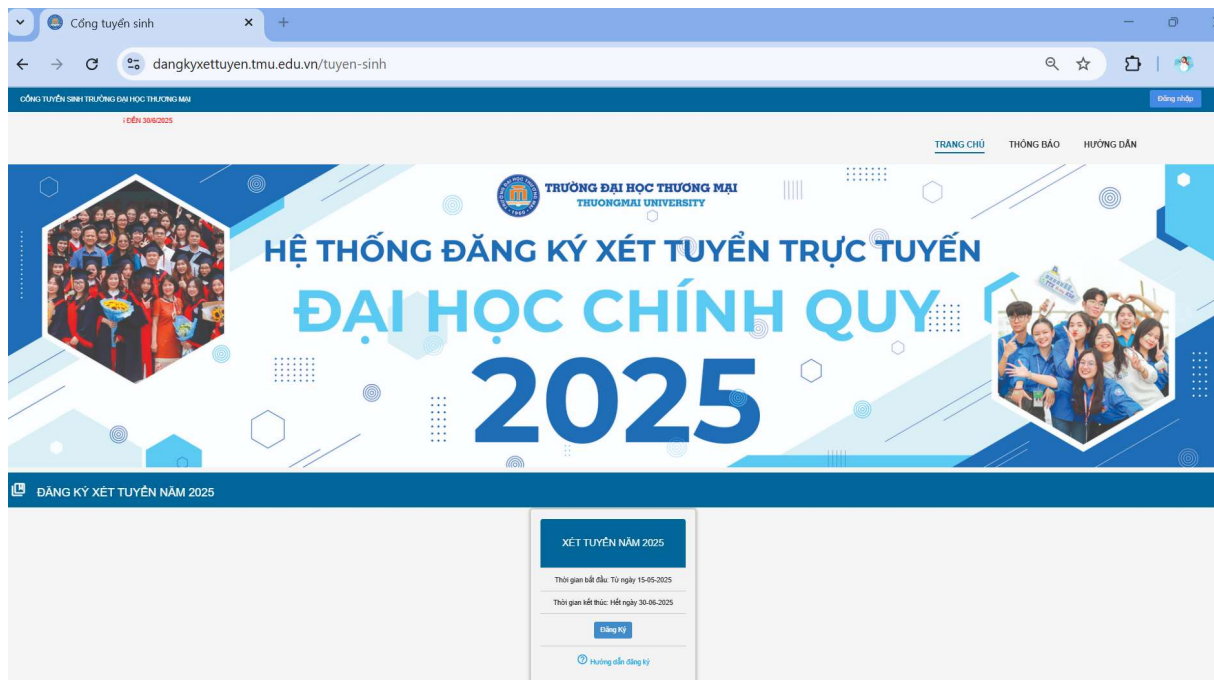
Cổng tuyển sinh

dangkyxettuyen.tmu.edu.vn/tuyen-sinh

CỔNG TUYỂN SINH TRƯỜNG ĐẠI HỌC THƯƠNG MẠI

Đăng nhập

I ĐẾN 30/6/2025

TRANG CHỦ THÔNG BÁO HƯỚNG DẪN

TRƯỜNG ĐẠI HỌC THƯƠNG MẠI
THUONGMAI UNIVERSITY

HỆ THỐNG ĐĂNG KÝ XÉT TUYỂN TRỰC TUYẾN
ĐẠI HỌC CHÍNH QUY
2025

ĐĂNG KÝ XÉT TUYỂN NĂM 2025

XÉT TUYỂN NĂM 2025

Thời gian bắt đầu: Từ ngày 15-05-2025

Thời gian kết thúc: Hết ngày 30-06-2025

Đăng Ký

Hướng dẫn đăng ký